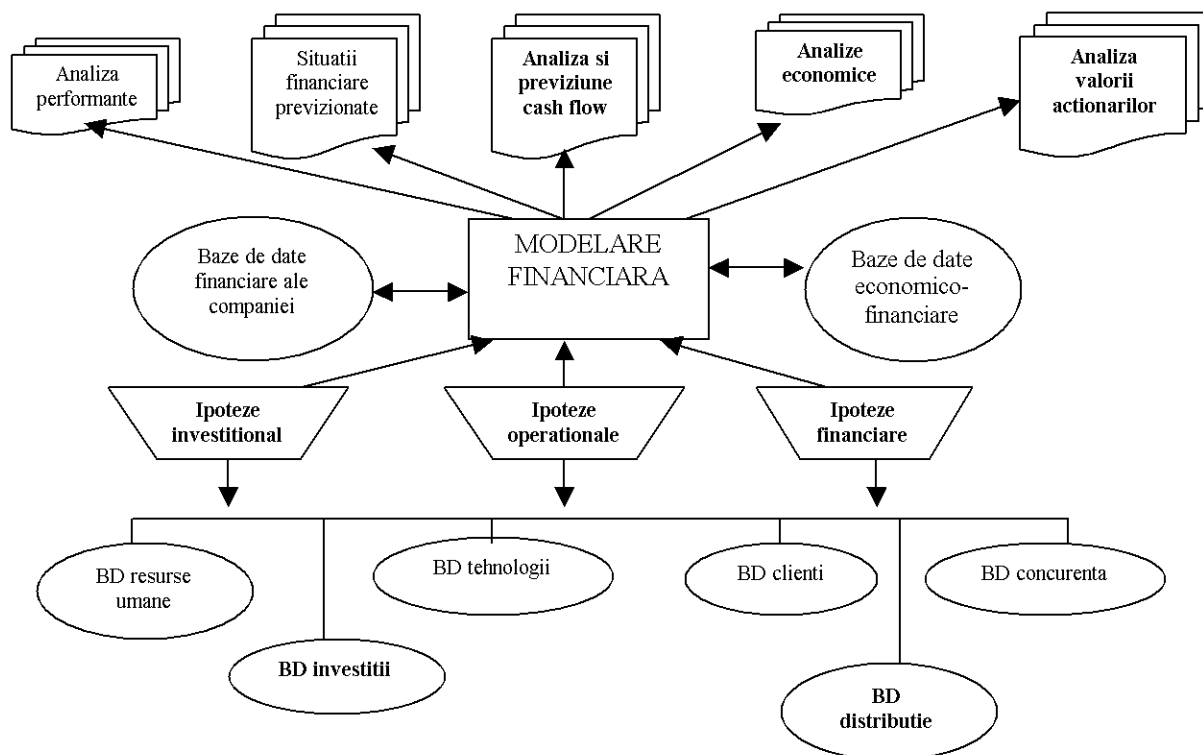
Analiza performante

Situatii financiare previzionate

Analiza si previziune cash flow

Analize economice

Analiza valorii actionarilor

Baze de date financiare ale companiei

MODELARE FINANCIARA

Baze de date economico-financiare

Ipoteze investitional

Ipoteze operationale

Ipoteze financiare

BD resurse umane

BD tehnologii

BD clienti

BD concurenta

BD investitii

BD distributie